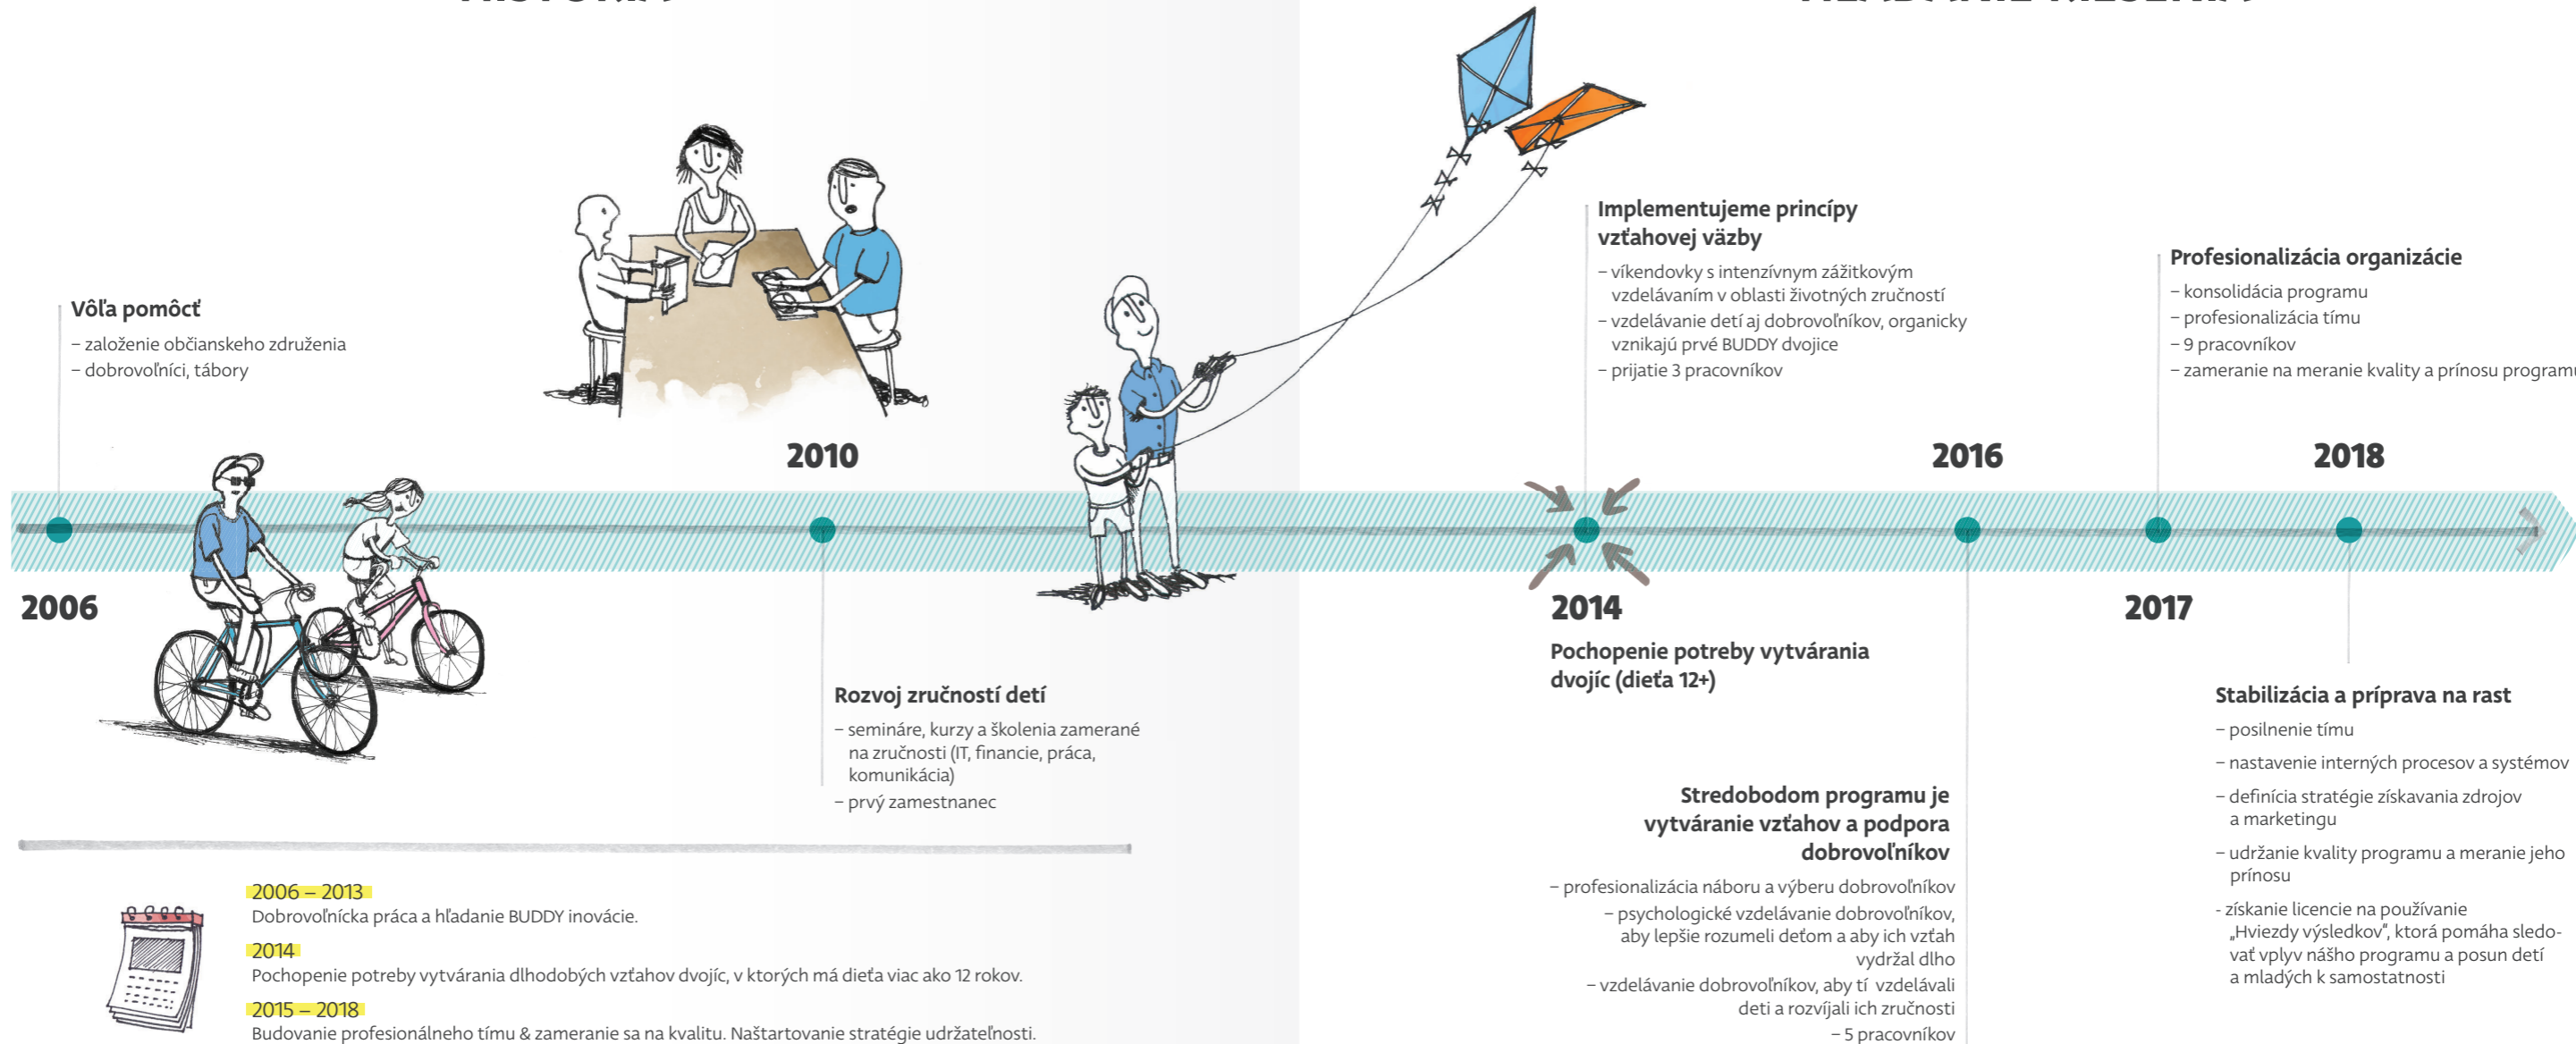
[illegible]

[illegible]

Vôľa pomôcť
– založenie občianskeho združenia
– dobrovoľníci, tábory

2006

2010

Rozvoj zručností detí
– semináre, kurzy a školenia zamerané na zručnosti (IT, financie, práca, komunikácia)
– prvý zamestnanec

Implementujeme princípy vzťahovej väzby
– víkendovky s intenzívnym zážitkovým vzdelávaním v oblasti životných zručností
– vzdelávanie detí aj dobrovoľníkov, organicky vznikajú prvé BUDDY dvojice
– prijatie 3 pracovníkov

2014

Pochopenie potreby vytvárania dvojíc (dieťa 12+)

Stredobodom programu je vytváranie vzťahov a podpora dobrovoľníkov
– profesionalizácia náboru a výberu dobrovoľníkov
– psychologické vzdelávanie dobrovoľníkov, aby lepšie rozumeli deťom a aby ich vzťah vydržal dlho
– vzdelávanie dobrovoľníkov, aby tí vzdelávali deti a rozvíjali ich zručnosti
– 5 pracovníkov

2016

Profesionalizácia organizácie
– konsolidácia programu
– profesionalizácia tímu
– 9 pracovníkov
– zameranie na meranie kvality a prínosu program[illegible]

2017

2018

Stabilizácia a príprava na rast
– posilnenie tímu
– nastavenie interných procesov a systémov
– definícia stratégie získavania zdrojov a marketingu
– udržanie kvality programu a meranie jeho prínosu
- získanie licencie na používanie „Hviezdy výsledkov", ktorá pomáha sledovať vplyv nášho programu a posun detí a mladých k samostatnosti

2006 – 2013
Dobrovoľnícka práca a hľadanie BUDDY inovácie.

2014
Pochopenie potreby vytvárania dlhodobých vzťahov dvojíc, v ktorých má dieťa viac ako 12 rokov.

2015 – 2018
Budovanie profesionálneho tímu & zameranie sa na kvalitu. Naštartovanie stratégie udržateľnosti.